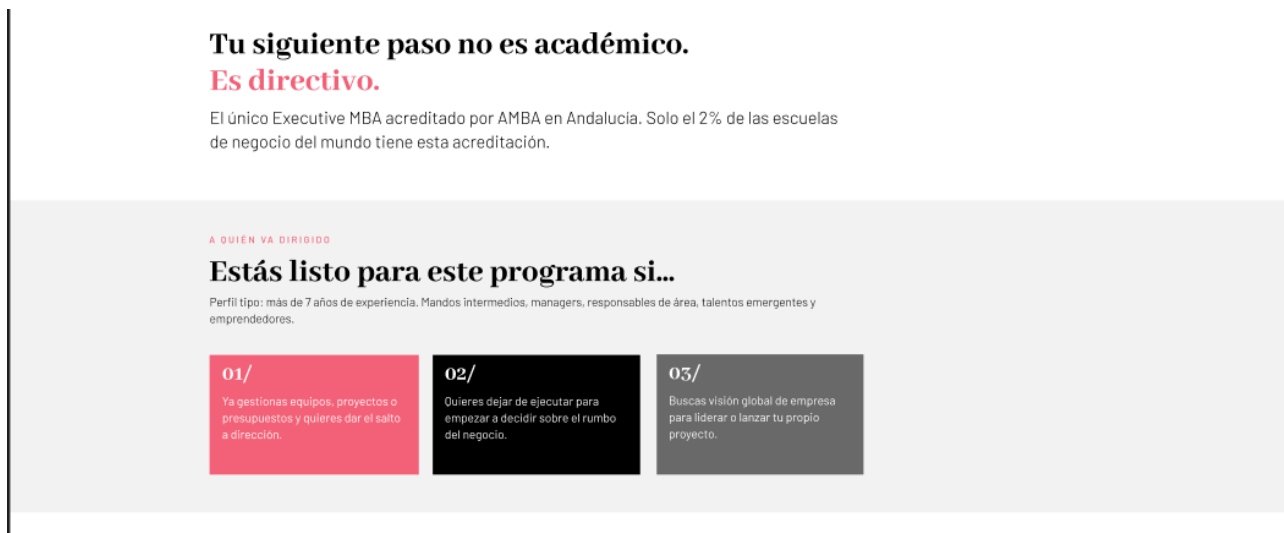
Tu siguiente paso no es académico.
Es directivo.

El único Executive MBA acreditado por AMBA en Andalucia. Solo el 2% de las escuelas de negocio del mundo tiene esta acreditación.

A QUIÉN VA DIRIGIDO

Estás listo para este programa si...

Perfil tipo: más de 7 años de experiencia. Mandos intermedios, managers, responsables de área, talentos emergentes y emprendedores.

01/
Ya gestionas equipos, proyectos o presupuestos y quieres dar el salto a dirección.

02/
Quieres dejar de ejecutar para empezar a decidir sobre el rumbo del negocio.

03/
Buscas visión global de empresa para liderar o lanzar tu propio proyecto.